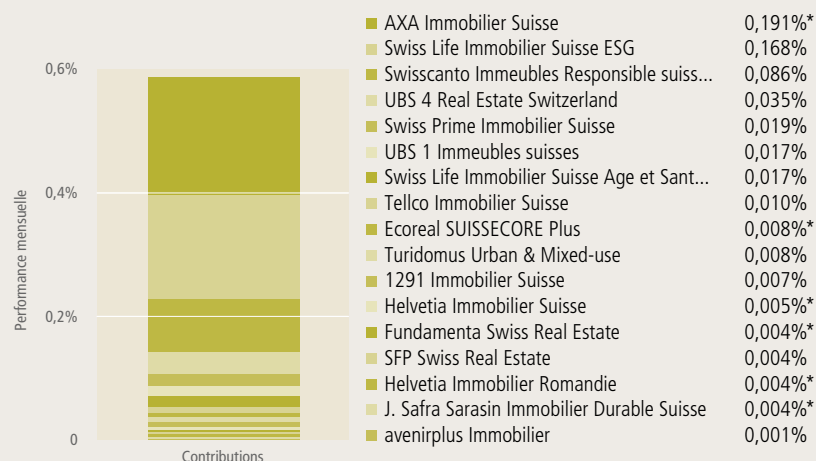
0,6%
0,4%
0,2%
0
Performance mensuelle
Contributions

| | |
|---|---|
| AXA Immobilier Suisse | 0,191%* |
| Swiss Life Immobilier Suisse ESG | 0,168% |
| Swisscanto Immeubles Responsible suiss... | 0,086% |
| UBS 4 Real Estate Switzerland | 0,035% |
| Swiss Prime Immobilier Suisse | 0,019% |
| UBS 1 Immeubles suisses | 0,017% |
| Swiss Life Immobilier Suisse Age et Sant... | 0,017% |
| Tellco Immobilier Suisse | 0,010% |
| Ecoreal SUISSECORE Plus | 0,008%* |
| Turidomus Urban & Mixed-use | 0,008% |
| 1291 Immobilier Suisse | 0,007% |
| Helvetia Immobilier Suisse | 0,005%* |
| Fundamenta Swiss Real Estate | 0,004%* |
| SFP Swiss Real Estate | 0,004% |
| Helvetia Immobilier Romandie | 0,004%* |
| J. Safra Sarasin Immobilier Durable Suisse | 0,004%* |
| avenirplus Immobilier | 0,001% |